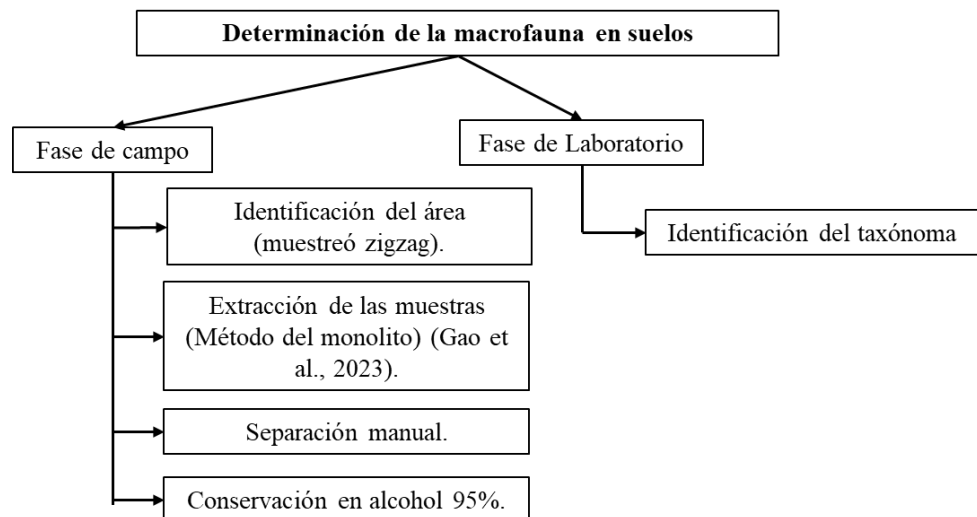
Determinación de la macrofauna en suelos

Fase de campo

Identificación del área (muestreó zigzag).

Extracción de las muestras (Método del monolito) (Gao et al., 2023).

Separación manual.

Conservación en alcohol 95%.

Fase de Laboratorio

Identificación del taxónoma